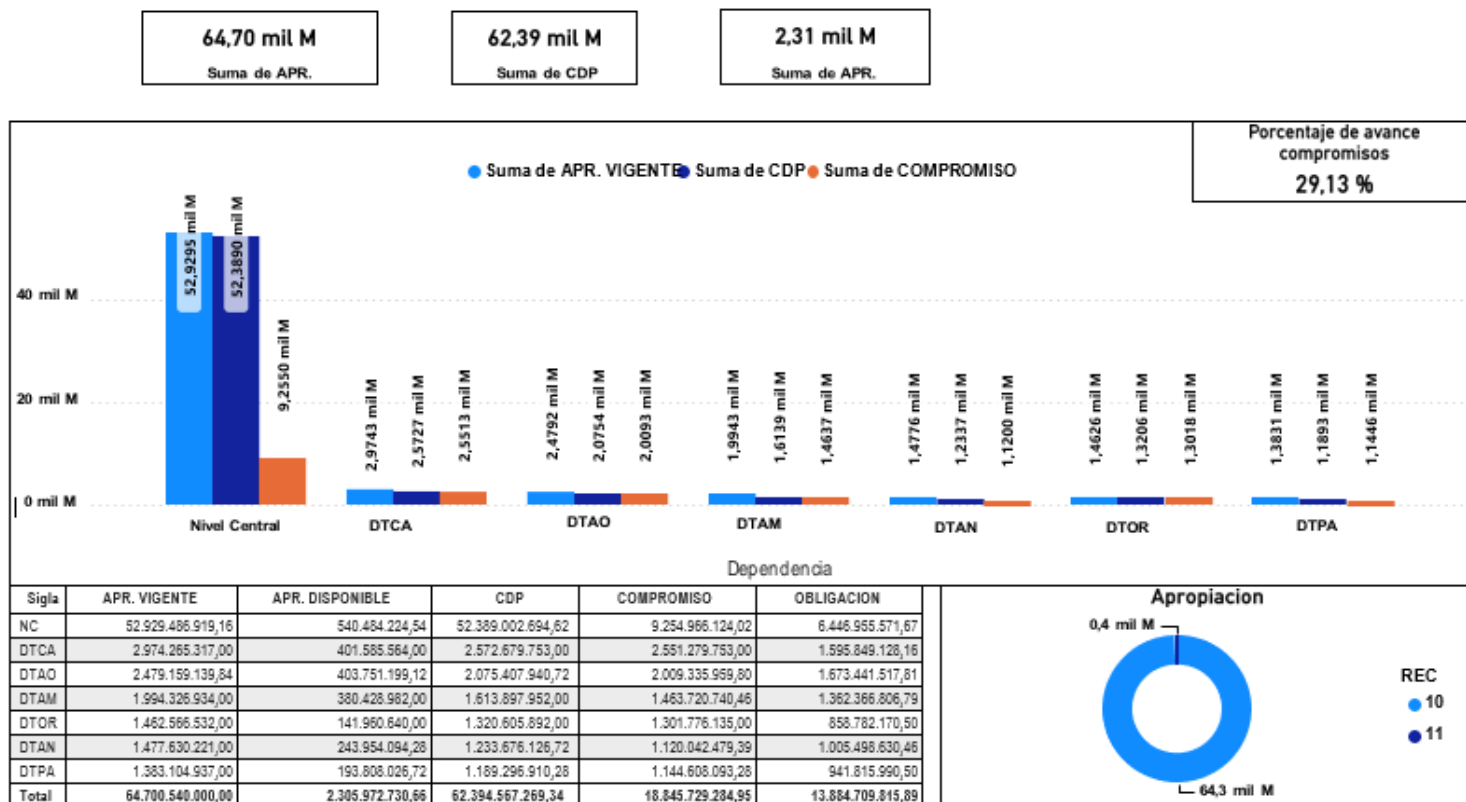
64,70 mil M
Suma de APR.

62,39 mil M
Suma de CDP

2,31 mil M
Suma de APR.

Porcentaje de avance compromisos
29,13 %

Suma de APR. VIGENTE Suma de CDP Suma de COMPROMISO

40 mil M
20 mil M
0 mil M

52,9295 mil M
52,3890 mil M
9,2550 mil M
2,9743 mil M
2,5727 mil M
2,5513 mil M
2,4792 mil M
2,0754 mil M
2,0093 mil M
1,9943 mil M
1,6139 mil M
1,4637 mil M
1,4776 mil M
1,2337 mil M
1,1200 mil M
1,4626 mil M
1,3206 mil M
1,3018 mil M
1,3831 mil M
1,1893 mil M
1,1446 mil M

Nivel Central
DTCA
DTAO
DTAM
DTAN
DTOR
DTPA

Dependencia

| Sigla | APR. VIGENTE | APR. DISPONIBLE | CDP | COMPROMISO | OBLIGACION |
|---|---|---|---|---|---|
| NC | 52.929.486.919,16 | 540.484.224,54 | 52.389.002.694,62 | 9.254.966.124,02 | 6.446.955.571,67 |
| DTCA | 2.974.265.317,00 | 401.585.564,00 | 2.572.679.753,00 | 2.551.279.753,00 | 1.595.849.128,16 |
| DTAO | 2.479.159.139,84 | 403.751.199,12 | 2.075.407.940,72 | 2.009.335.959,80 | 1.673.441.517,81 |
| DTAM | 1.994.326.934,00 | 380.428.982,00 | 1.613.897.952,00 | 1.463.720.740,46 | 1.362.366.806,79 |
| DTOR | 1.462.566.532,00 | 141.960.640,00 | 1.320.605.892,00 | 1.301.776.135,00 | 858.782.170,50 |
| DTAN | 1.477.630.221,00 | 243.954.094,28 | 1.233.676.126,72 | 1.120.042.479,39 | 1.005.498.630,46 |
| DTPA | 1.383.104.937,00 | 193.808.026,72 | 1.189.296.910,28 | 1.144.608.093,28 | 941.815.990,50 |
| Total | 64.700.540.000,00 | 2.305.972.730,66 | 62.394.567.269,34 | 18.845.729.284,95 | 13.884.709.815,89 |

Apropiacion
0,4 mil M
64,3 mil M
REC
10
11